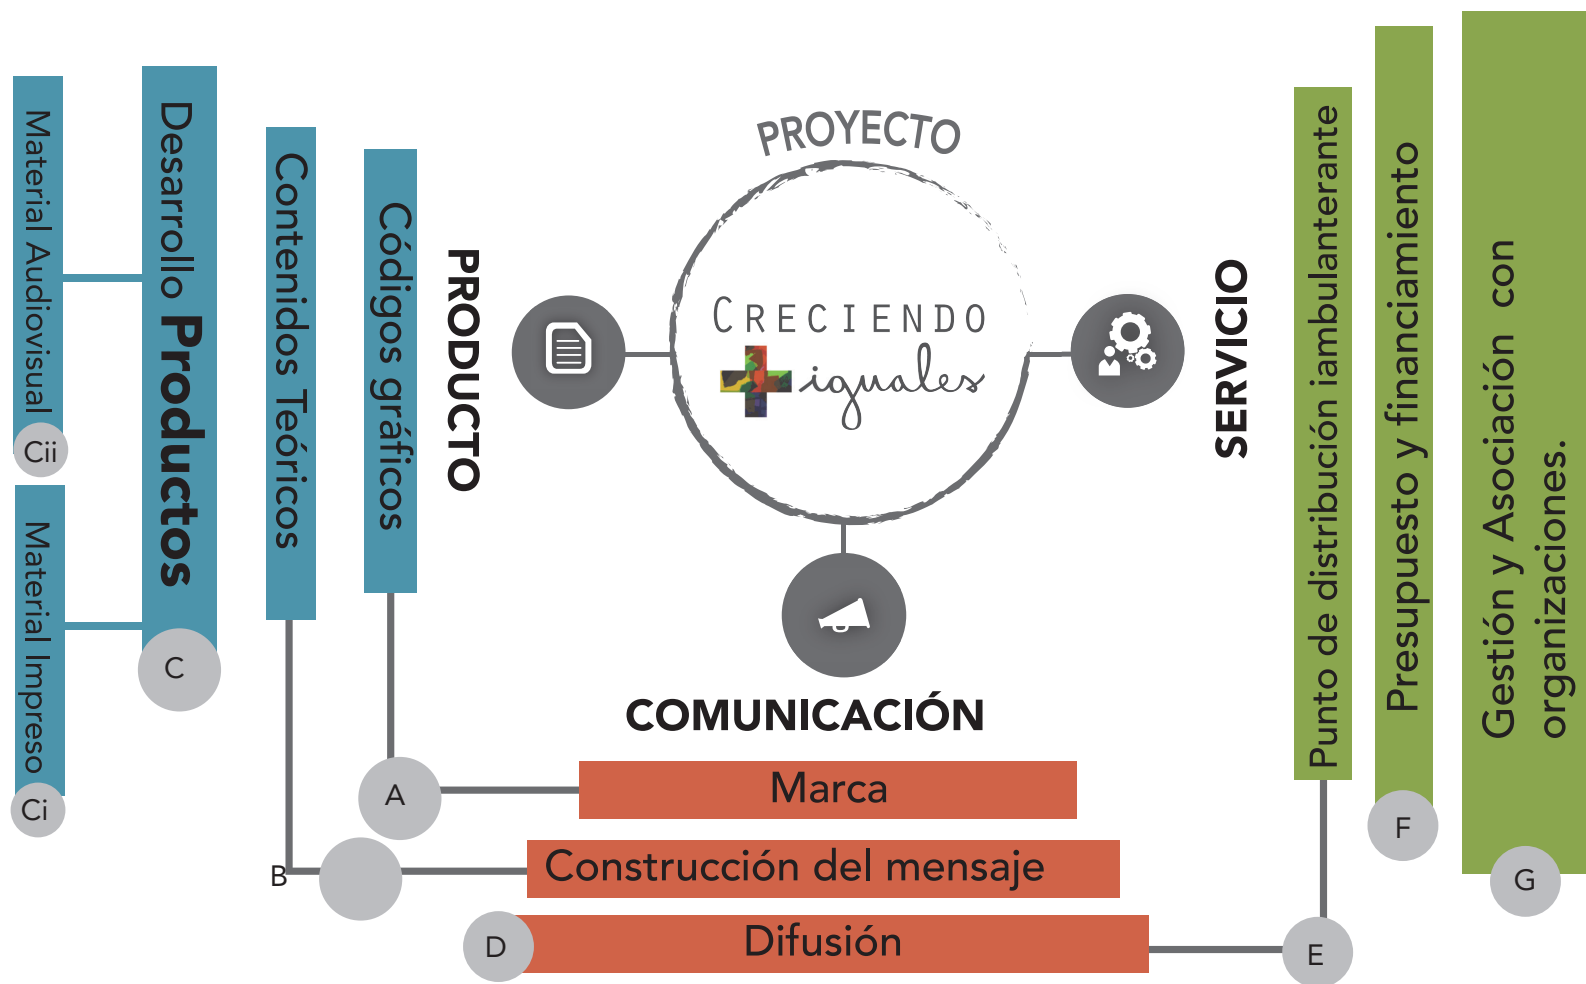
Material Audiovisual

Cii

Desarrollo Productos

Material Impreso

Ci

C

Contenidos Teóricos

Códigos gráficos

PRODUCTO

PROYECTO

CRECIENDO iguales

SERVICIO

COMUNICACIÓN

Punto de distribución iambulanterante

Presupuesto y financiamiento

Gestión y Asociación con organizaciones.

A

Marca

B

Construcción del mensaje

D

Difusión

E

F

G